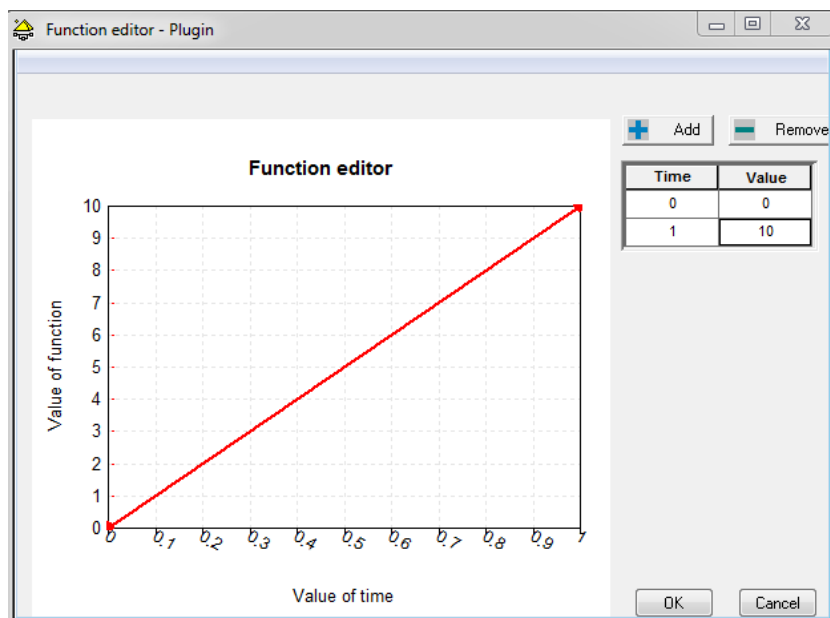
Function editor - Plugin

Add

Remove

| Time | Value |
|---|---|
| 0 | 0 |
| 1 | 10 |

Function editor

Value of function

10
9
8
7
6
5
4
3
2
1
0

0
0.1
0.2
0.3
0.4
0.5
0.6
0.7
0.8
0.9
1

Value of time

OK

Cancel